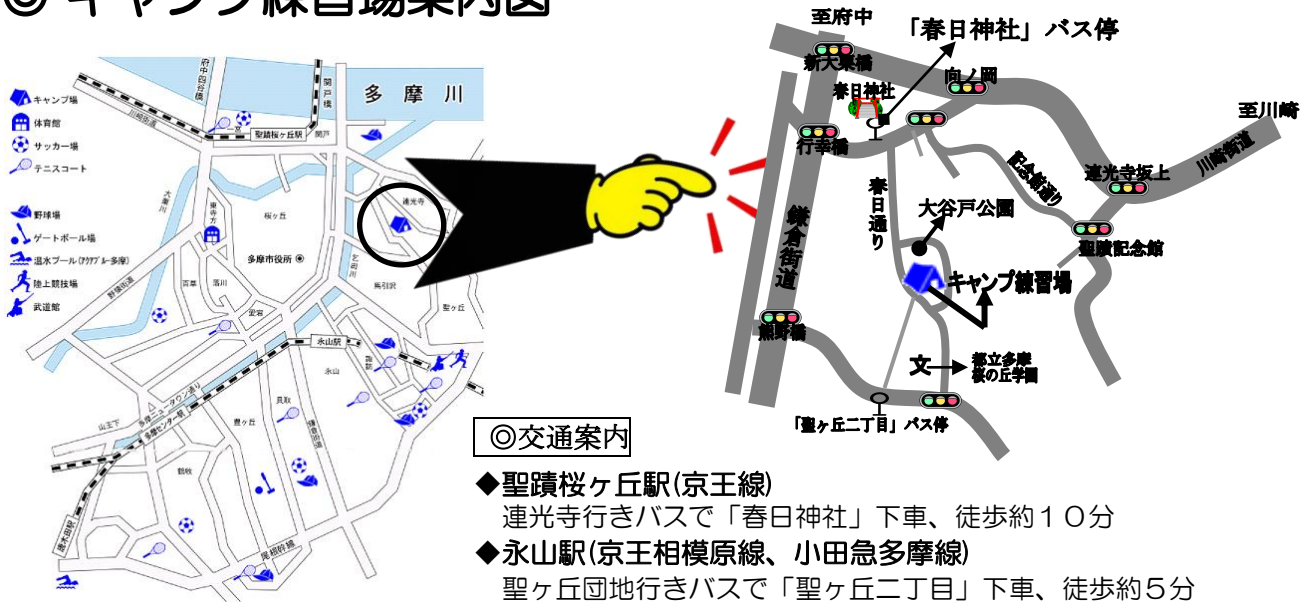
◎キャンプ練習場案内図

キャンプ場
体育館
サッカー場
テニスコート
野球場
ゲートボール場
温水プール(アクアブルー多摩)
陸上競技場
武道館

多摩川
関戸橋
府中四谷橋
聖蹟桜ヶ丘駅
関戸
連光寺
桜ヶ丘
東寺方
多摩市役所
大栗川
野猿街道
百草
落川
永山駅
聖ヶ丘
馬引沢
貝取
永山
豊ヶ丘
諏訪
鶴牧
山王下
多摩ニュータウン通り
多摩センター駅
唐木田駅
尾根幹線

至府中
「春日神社」バス停
新大栗橋
向ノ岡
春日神社
至川崎
川崎街道
行幸橋
記念館通り
連光寺坂上
鎌倉街道
春日通り
大谷戸公園
聖蹟記念館
キャンプ練習場
熊野橋
文
都立多摩桜の丘学園
「聖ヶ丘二丁目」バス停

◎交通案内
◆聖蹟桜ヶ丘駅(京王線)
連光寺行きバスで「春日神社」下車、徒歩約10分
◆永山駅(京王相模原線、小田急多摩線)
聖ヶ丘団地行きバスで「聖ヶ丘二丁目」下車、徒歩約5分